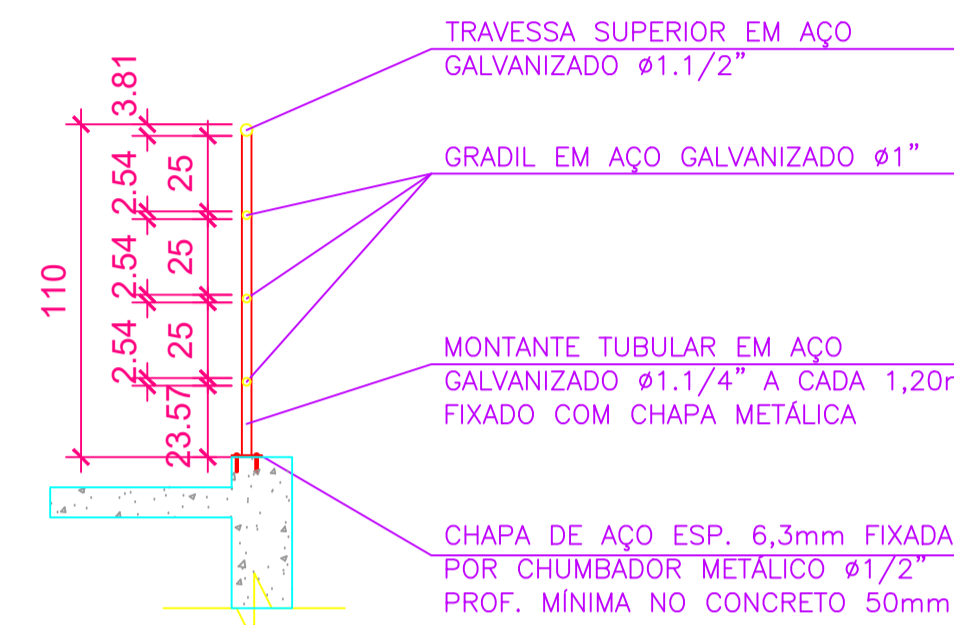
TRAVESSA SUPERIOR EM AÇO GALVANIZADO ø1.1/2"

GRADIL EM AÇO GALVANIZADO ø1"

MONTANTE TUBULAR EM AÇO GALVANIZADO ø1.1/4" A CADA 1,20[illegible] FIXADO COM CHAPA METÁLICA

CHAPA DE AÇO ESP. 6,3mm FIXADA POR CHUMBADOR METÁLICO ø1/2" PROF. MÍNIMA NO CONCRETO 50mm

3.81
25
2.54
25
2.54
25
2.54
23.57
110